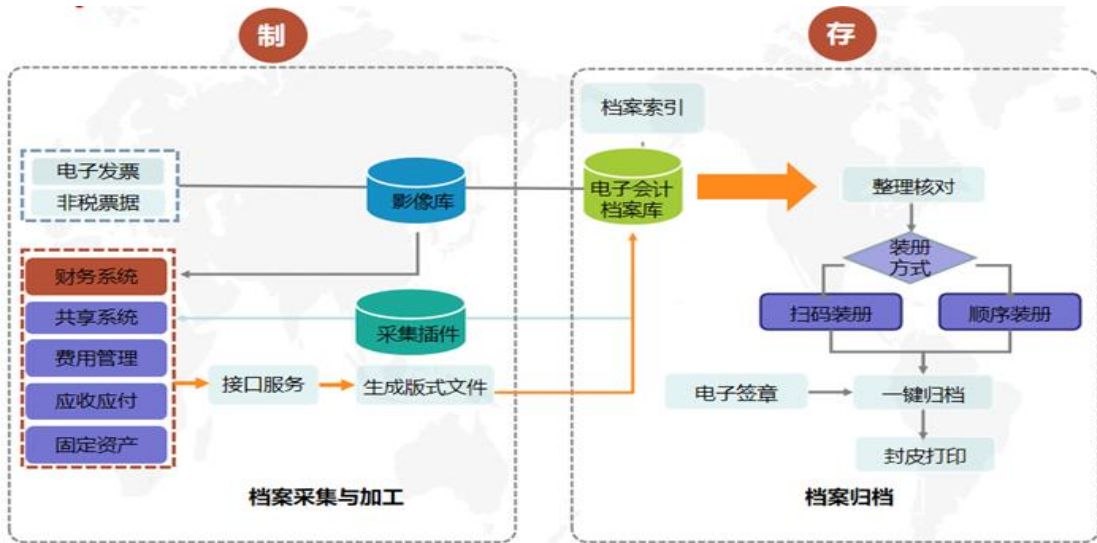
制

电子发票
非税票据

影像库

财务系统
共享系统
费用管理
应收应付
固定资产

采集插件

接口服务
生成版式文件

档案采集与加工

存

档案索引

电子会计档案库

整理核对

装册方式

扫码装册
顺序装册

电子签章
一键归档
封皮打印

档案归档